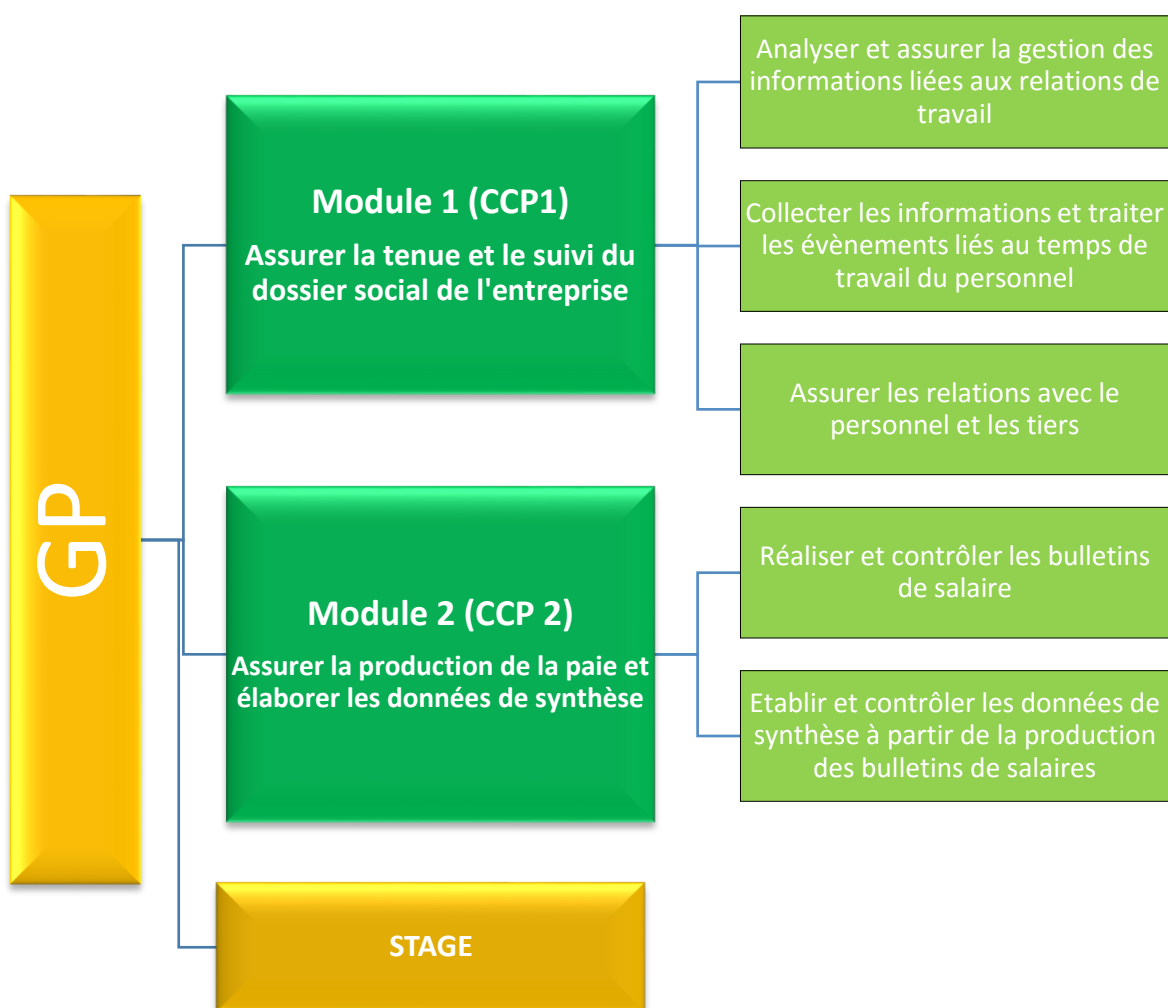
GP

Module 1 (CCP1)

Assurer la tenue et le suivi du dossier social de l'entreprise

Analyser et assurer la gestion des informations liées aux relations de travail

Collecter les informations et traiter les évènements liés au temps de travail du personnel

Assurer les relations avec le personnel et les tiers

Module 2 (CCP 2)

Assurer la production de la paie et élaborer les données de synthèse

Réaliser et contrôler les bulletins de salaire

Etablir et contrôler les données de synthèse à partir de la production des bulletins de salaires

STAGE